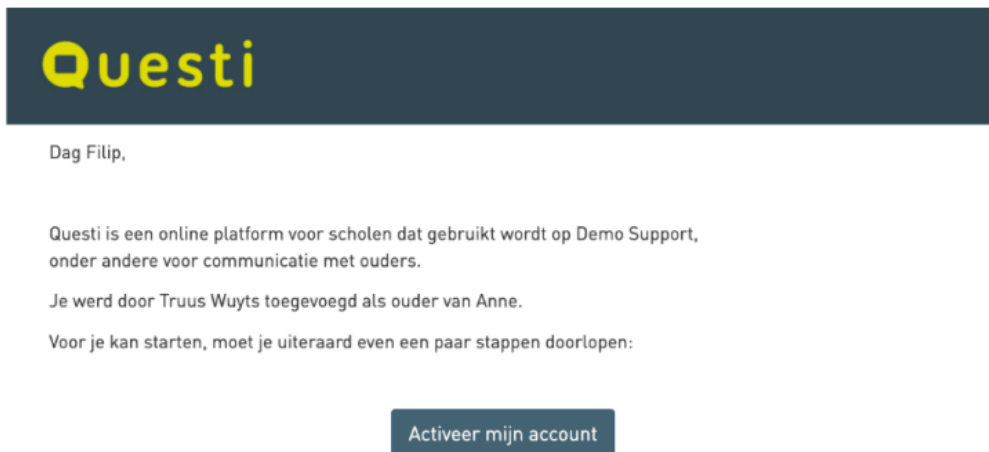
Questi

Dag Filip,

Questi is een online platform voor scholen dat gebruikt wordt op Demo Support, onder andere voor communicatie met ouders.

Je werd door Truus Wuyts toegevoegd als ouder van Anne.

Voor je kan starten, moet je uiteraard even een paar stappen doorlopen:

Activeer mijn account